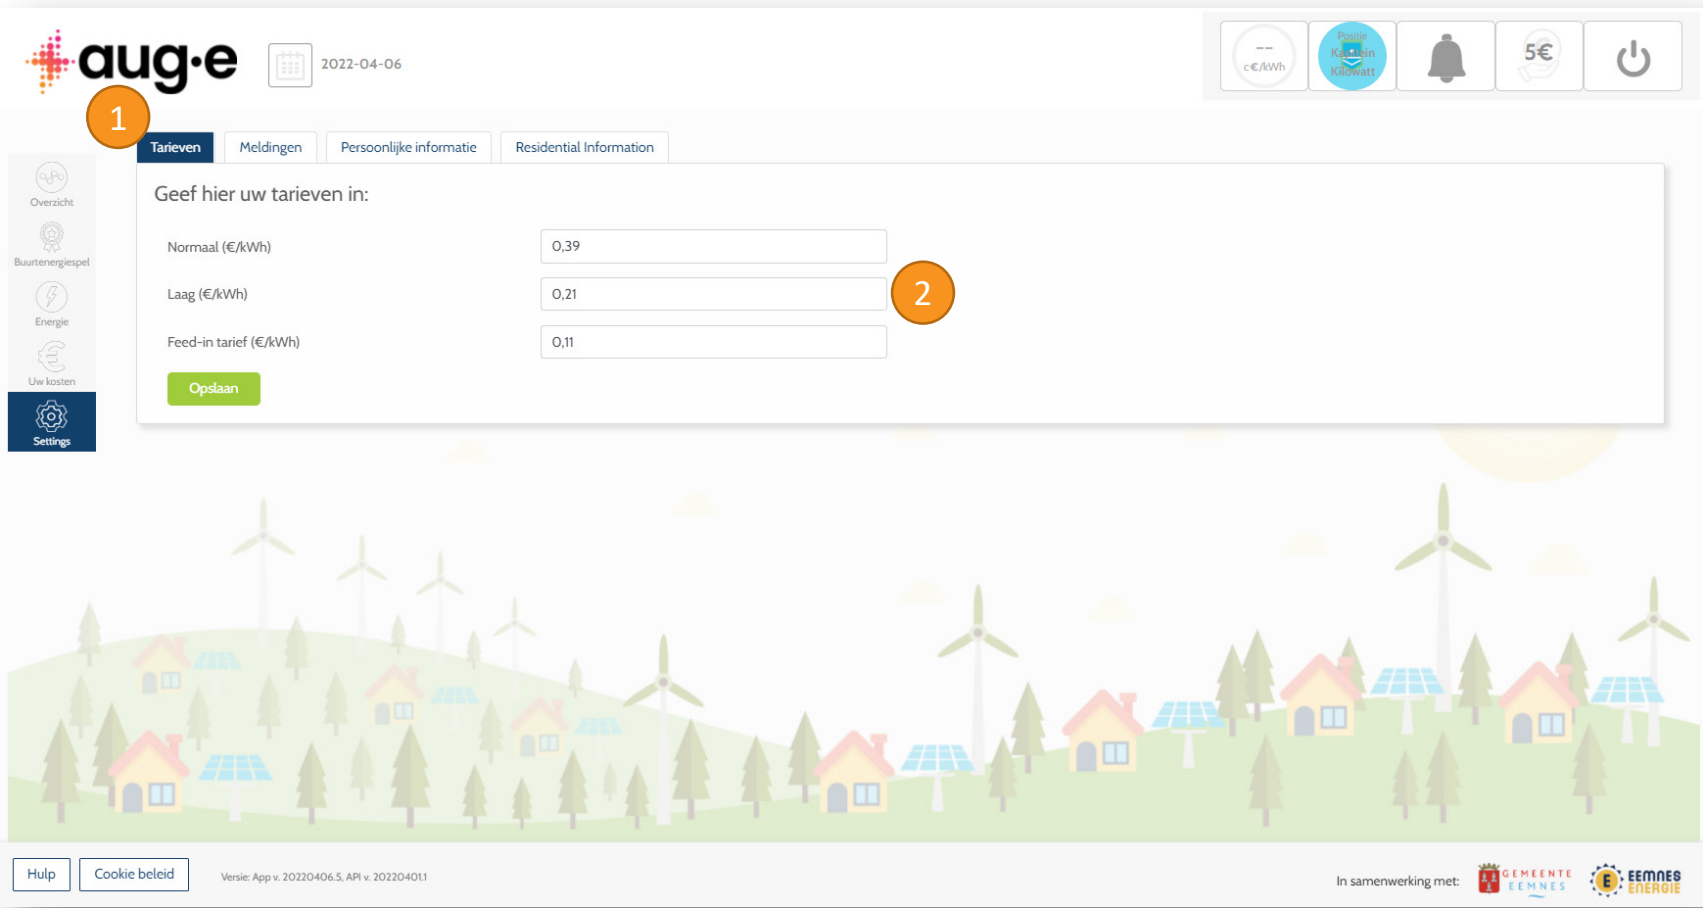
aug·e

2022-04-06

--
c€/kWh

Positie
Kapitein
Kilowatt

5€

1

Overzicht
Buurtenergiespel
Energie
Uw kosten
Settings

Tarieven | Meldingen | Persoonlijke informatie | Residential Information

Geef hier uw tarieven in:

Normaal (€/kWh) 0,39

Laag (€/kWh) 0,21

2

Feed-in tarief (€/kWh) 0,11

Opslaan

Hulp
Cookie beleid
Versie: App v. 20220406.5, API v. 20220401.1

In samenwerking met: GEMEENTE EEMNES EEMNES ENERGIE